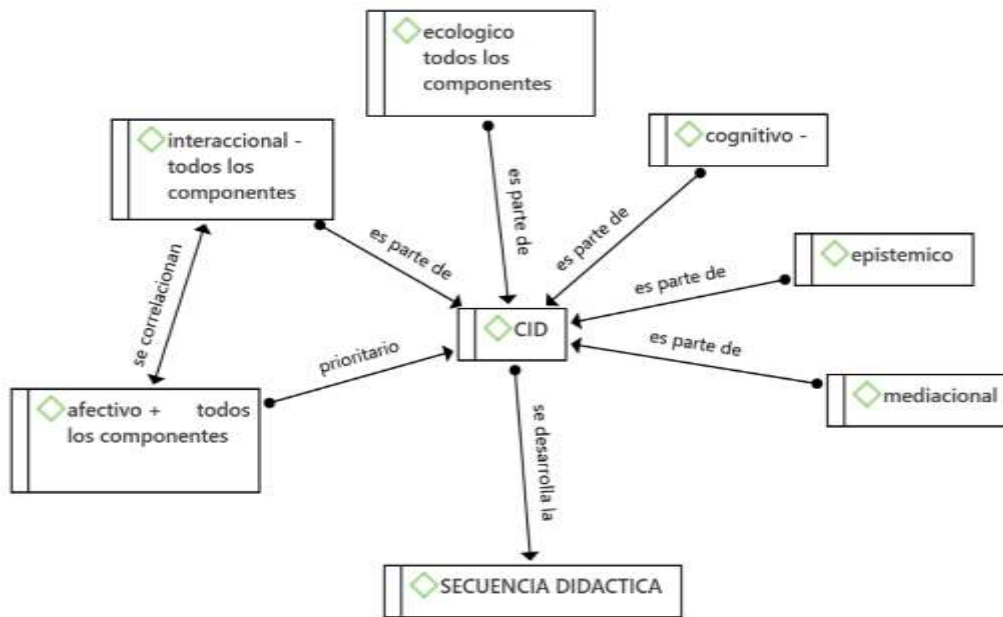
ecologico todos los componentes

interaccional - todos los componentes

cognitivo -

es parte de

es parte de

es parte de

epistemico

es parte de

se correlacionan

CID

es parte de

prioritario

mediacional

afectivo + todos los componentes

se desarrolla la

SECUENCIA DIDACTICA